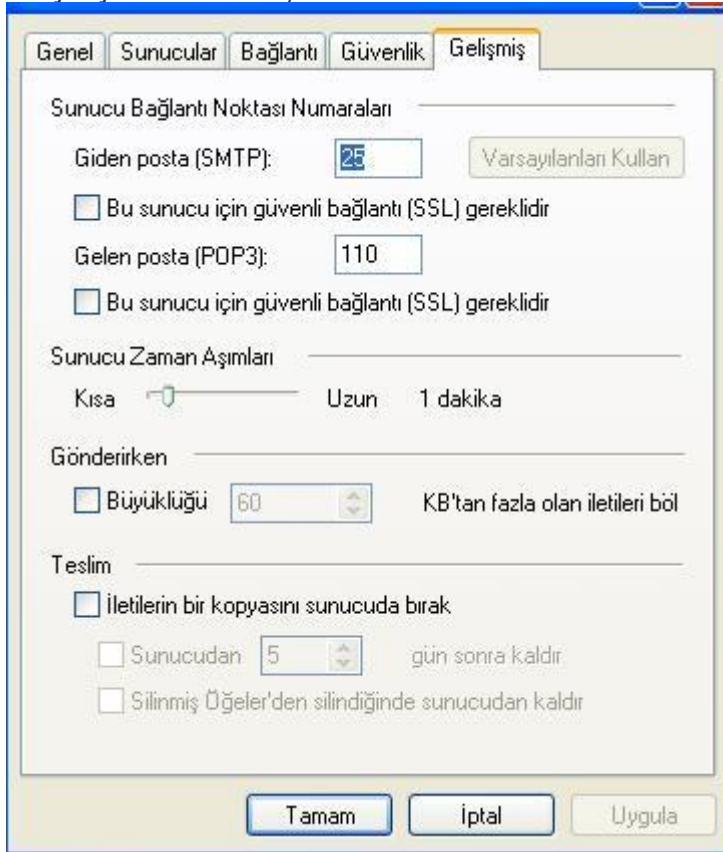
Genel | Sunucular | Bağlantı | Güvenlik | Gelişmiş

Sunucu Bağlantı Noktası Numaraları

Giden posta (SMTP): 25 Varsayılanları Kullan

Bu sunucu için güvenli bağlantı (SSL) gereklidir

Gelen posta (POP3): 110

Bu sunucu için güvenli bağlantı (SSL) gereklidir

Sunucu Zaman Aşımları

Kısa Uzun 1 dakika

Gönderirken

Büyüklüğü 60 KB'tan fazla olan iletileri böl

Teslim

İletilerin bir kopyasını sunucuda bırak

Sunucudan 5 gün sonra kaldır

Silinmiş Öğeler'den silindiğinde sunucudan kaldır

Tamam İptal Uygula